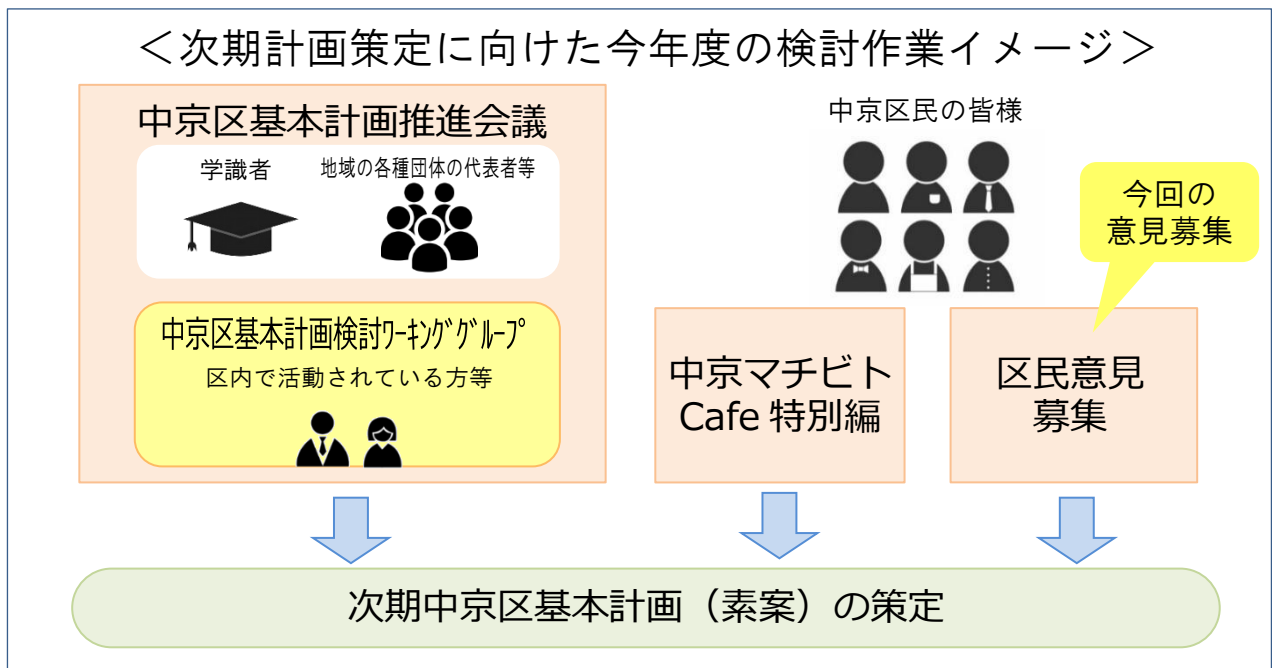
＜次期計画策定に向けた今年度の検討作業イメージ＞

中京区基本計画推進会議

学識者

地域の各種団体の代表者等

中京区基本計画検討ﾜｰｷﾝｸﾞｸﾞﾙｰﾌﾟ

区内で活動されている方等

中京区民の皆様

今回の意見募集

中京マチビト Cafe 特別編

区民意見募集

次期中京区基本計画（素案）の策定